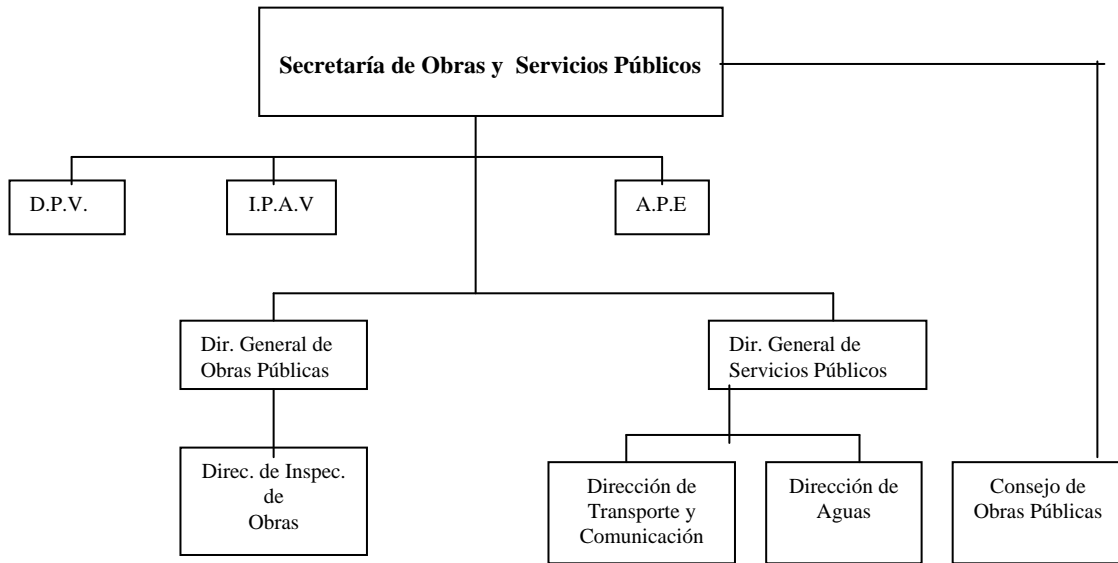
Secretaría de Obras y Servicios Públicos

D.P.V.

I.P.A.V

A.P.E

Dir. General de Obras Públicas

Direc. de Inspec. de Obras

Dir. General de Servicios Públicos

Dirección de Transporte y Comunicación

Dirección de Aguas

Consejo de Obras Públicas